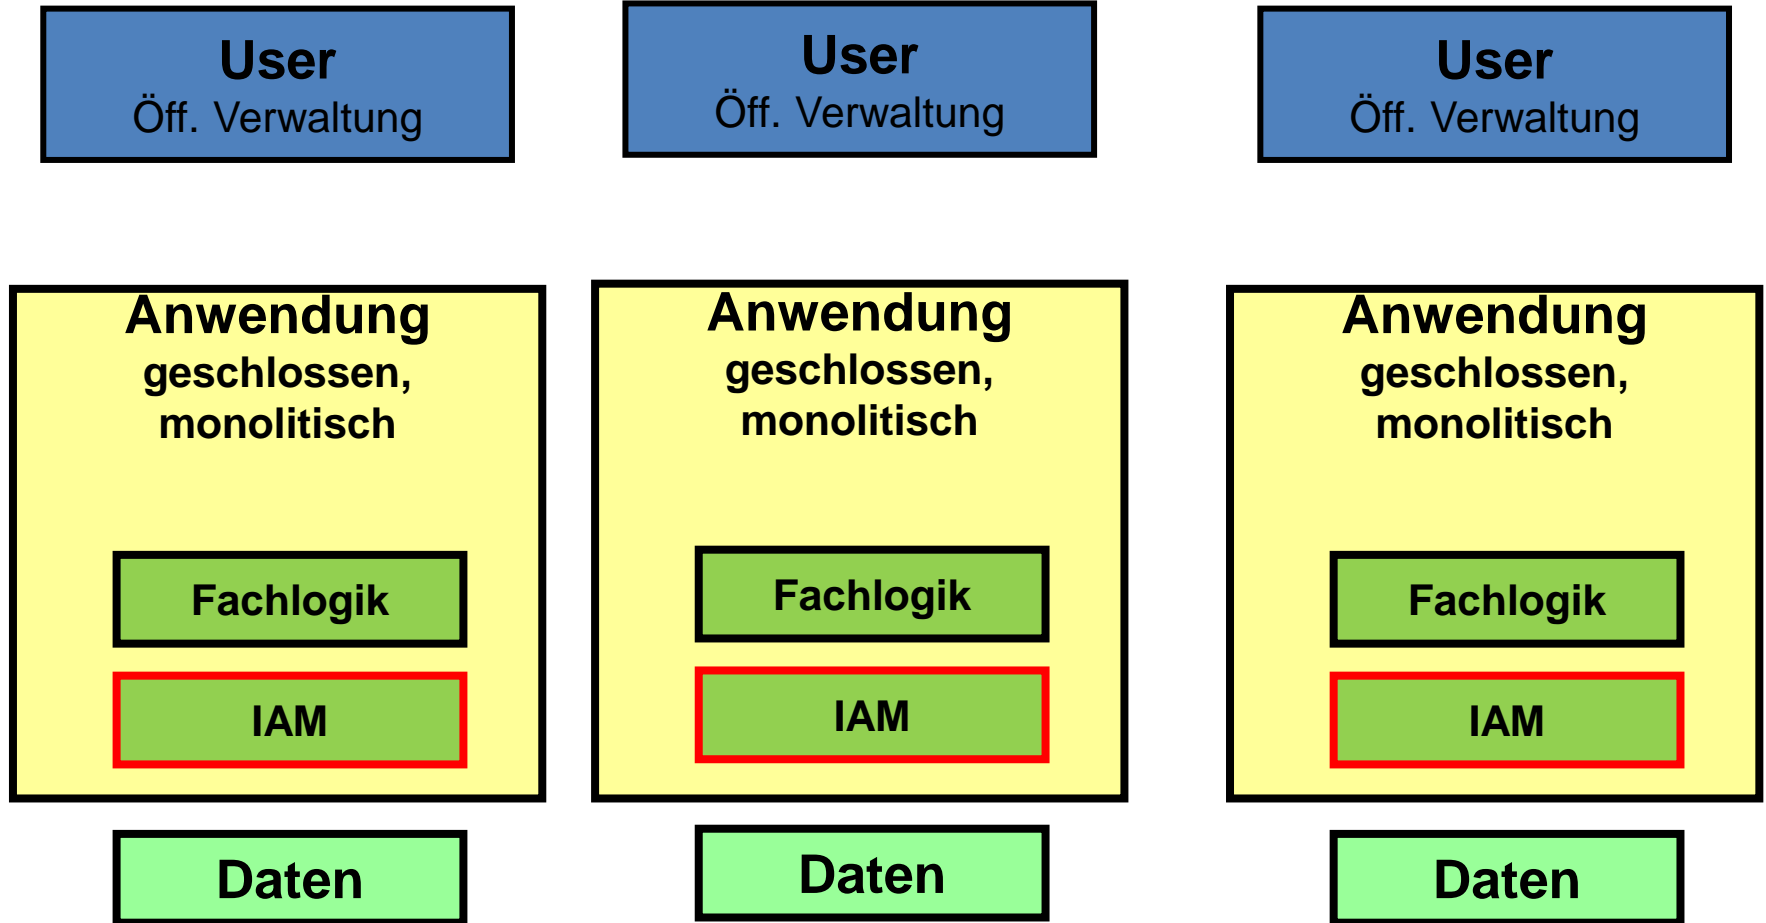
User
Öff. Verwaltung

User
Öff. Verwaltung

User
Öff. Verwaltung

Anwendung
geschlossen, monolitisch

Fachlogik

IAM

Daten

Anwendung
geschlossen, monolitisch

Fachlogik

IAM

Daten

Anwendung
geschlossen, monolitisch

Fachlogik

IAM

Daten